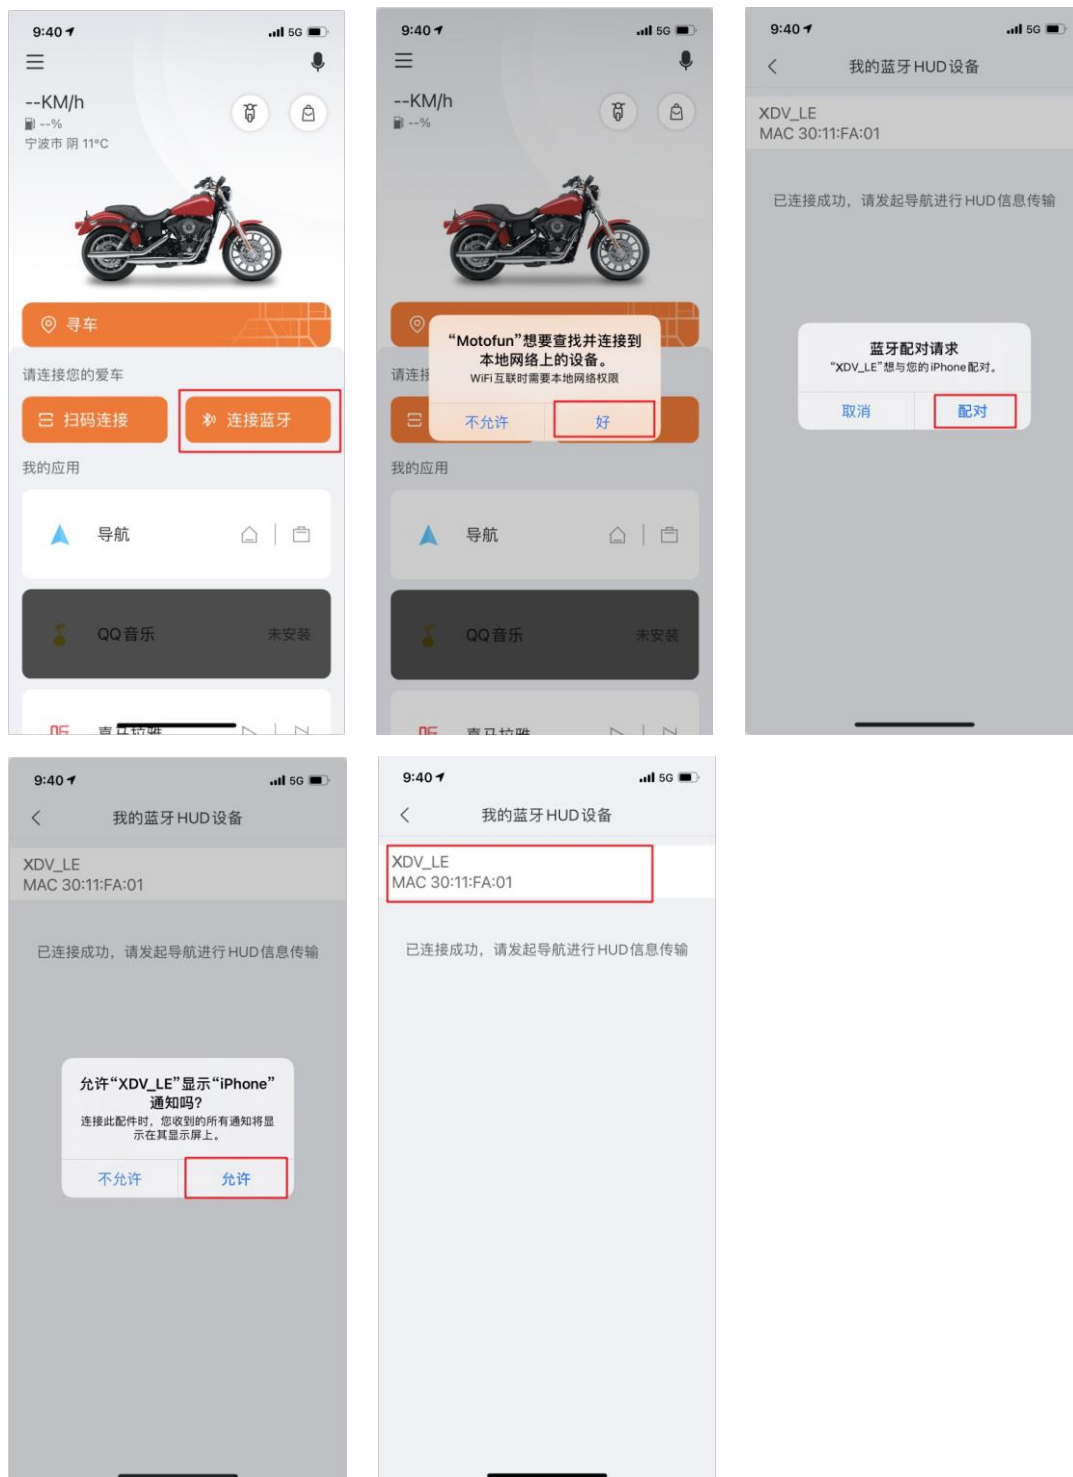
9:40 5G

--KM/h
--%
宁波市 阴 11°C

寻车

请连接您的爱车

扫码连接

连接蓝牙

我的应用

导航

QQ音乐 未安装

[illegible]

9:40 5G

--KM/h
--%

"Motofun"想要查找并连接到本地网络上的设备。
WiFi互联时需要本地网络权限

不允许 好

请连接

我的应用

导航

QQ音乐 未安装

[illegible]

9:40 5G

我的蓝牙HUD设备

XDV_LE
MAC 30:11:FA:01

已连接成功，请发起导航进行HUD信息传输

蓝牙配对请求
"XDV_LE"想与您的iPhone配对。

取消 配对

9:40 5G

我的蓝牙HUD设备

XDV_LE
MAC 30:11:FA:01

已连接成功，请发起导航进行HUD信息传输

允许"XDV_LE"显示"iPhone"通知吗?
连接此配件时，您收到的所有通知将显示在其显示屏上。

不允许 允许

9:40 5G

我的蓝牙HUD设备

XDV_LE
MAC 30:11:FA:01

已连接成功，请发起导航进行HUD信息传输